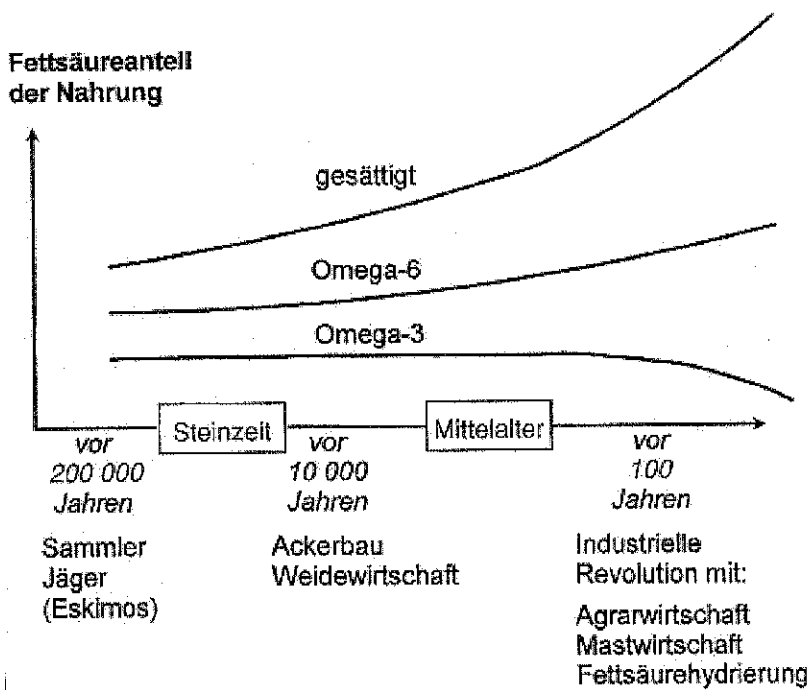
Fettsäureanteil der Nahrung

gesättigt

Omega-6

Omega-3

Steinzeit

Mittelalter

vor 200 000 Jahren

vor 10 000 Jahren

vor 100 Jahren

Sammler
Jäger
(Eskimos)

Ackerbau
Weidewirtschaft

Industrielle Revolution mit:

Agrarwirtschaft
Mastwirtschaft
Fettsäurehydrierung